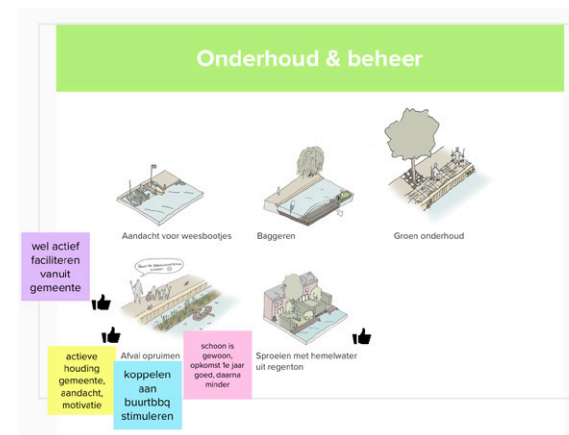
Onderhoud & beheer

Aandacht voor weesbootjes

Baggeren

Groen onderhoud

wel actief faciliteren vanuit gemeente

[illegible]

Afval opruimen

Sproeien met hemelwater uit regenton

actieve houding gemeente, aandacht, motivatie

koppelen aan buurtbbq stimuleren

schoon is gewoon, opkomst fe jaar goed, daarna minder